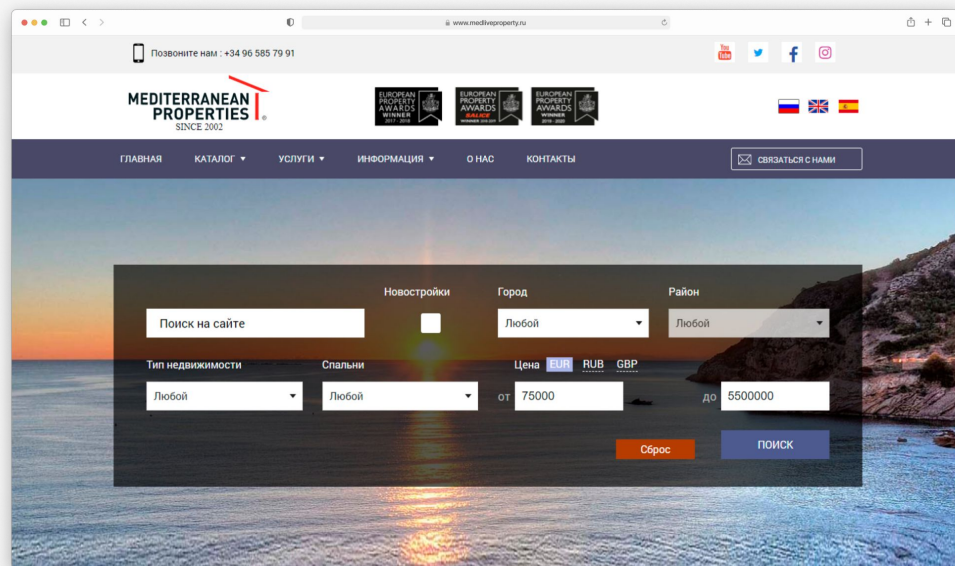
www.medliveproperty.ru

Позвоните нам : +34 96 585 79 91

You Tube

MEDITERRANEAN PROPERTIES® SINCE 2002

EUROPEAN PROPERTY AWARDS WINNER 2017 - 2018

EUROPEAN PROPERTY AWARDS BALICE WINNER 2018-2019

EUROPEAN PROPERTY AWARDS WINNER 2019 - 2020

ГЛАВНАЯ КАТАЛОГ ▾ УСЛУГИ ▾ ИНФОРМАЦИЯ ▾ О НАС КОНТАКТЫ

СВЯЗАТЬСЯ С НАМИ

Поиск на сайте

Новостройки

Город
Любой

Район
Любой

Тип недвижимости
Любой

Спальни
Любой

Цена EUR RUB GBP
от 75000
до 5500000

Сброс

ПОИСК